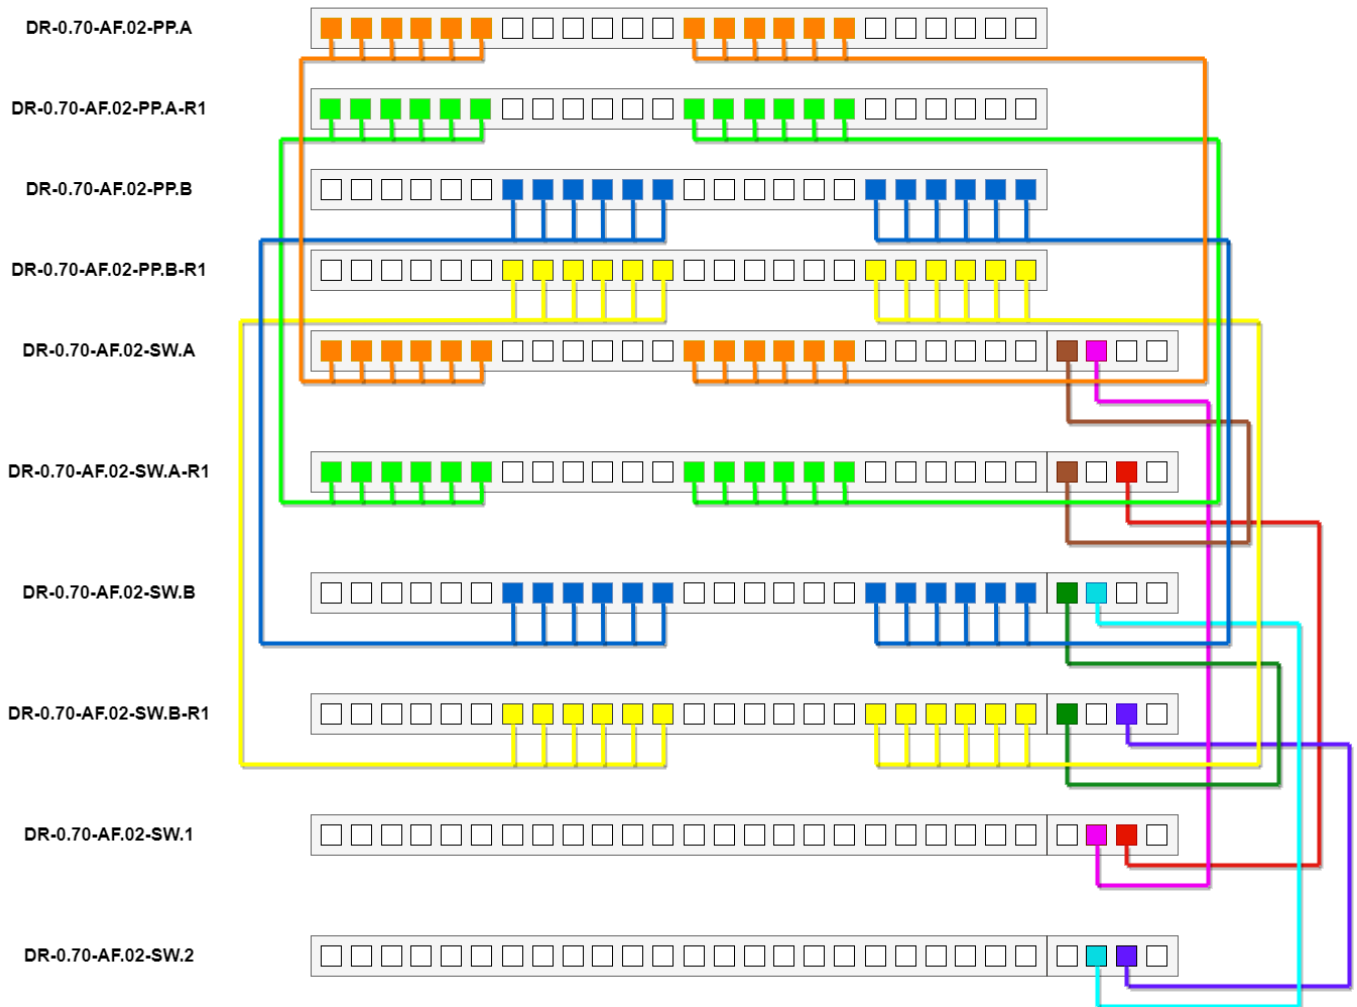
DR-0.70-AF.02-PP.A

DR-0.70-AF.02-PP.A-R1

DR-0.70-AF.02-PP.B

DR-0.70-AF.02-PP.B-R1

DR-0.70-AF.02-SW.A

DR-0.70-AF.02-SW.A-R1

DR-0.70-AF.02-SW.B

DR-0.70-AF.02-SW.B-R1

DR-0.70-AF.02-SW.1

DR-0.70-AF.02-SW.2